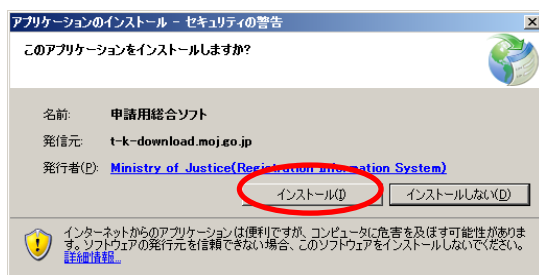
アプリケーションのインストール - セキュリティの警告

このアプリケーションをインストールしますか?

名前: 申請用総合ソフト

発信元: t-k-download.moj.go.jp

発行者(P): Ministry of Justice(Registration Information System)

インストール(I)

インストールしない(D)

インターネットからのアプリケーションは便利ですが、コンピュータに危害を及ぼす可能性があります。ソフトウェアの発行元を信頼できない場合、このソフトウェアをインストールしないでください。詳細情報...